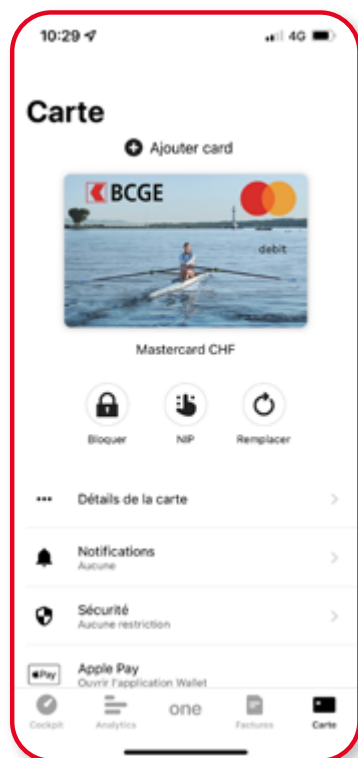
10:29
4G

Carte

Ajouter card

BCGE

debit

Mastercard CHF

Bloquer

NIP

Remplacer

Détails de la carte

Notifications
Aucune

Sécurité
Aucune restriction

Pay

Apple Pay
Ouvrir l'application Wallet

Cockpit

Analytics

one

Factures

Carte